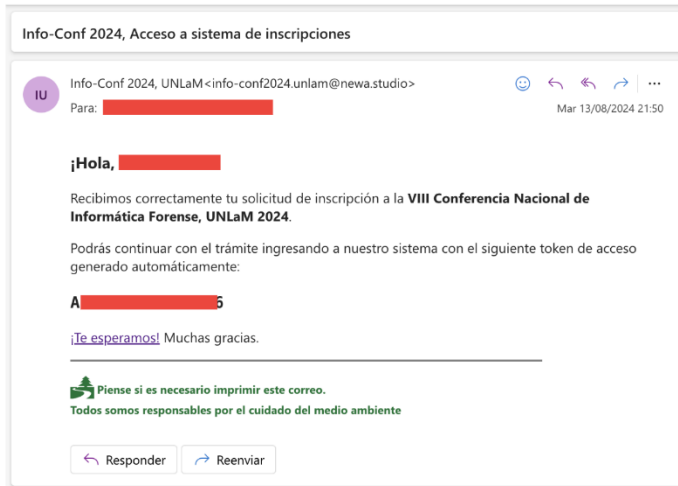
Info-Conf 2024, Acceso a sistema de inscripciones

IU

Info-Conf 2024, UNLaM<info-conf2024.unlam@newa.studio>

Para: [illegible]

Mar 13/08/2024 21:50

¡Hola, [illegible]

Recibimos correctamente tu solicitud de inscripción a la **VIII Conferencia Nacional de Informática Forense, UNLaM 2024**.

Podrás continuar con el trámite ingresando a nuestro sistema con el siguiente token de acceso generado automáticamente:

A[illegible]6

¡Te esperamos! Muchas gracias.

Piense si es necesario imprimir este correo.
Todos somos responsables por el cuidado del medio ambiente

Responder

Reenviar